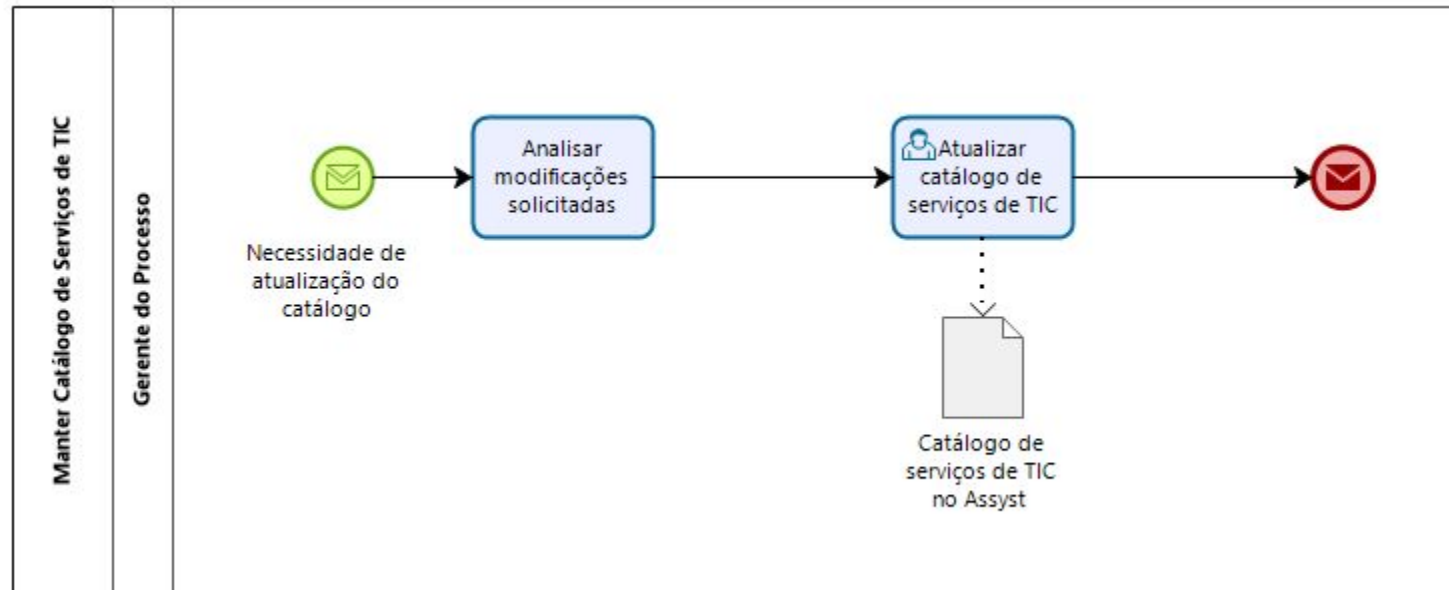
Manter Catálogo de Serviços de TIC

Gerente do Processo

Necessidade de atualização do catálogo

Analisar modificações solicitadas

Atualizar catálogo de serviços de TIC

Catálogo de serviços de TIC no Assyst